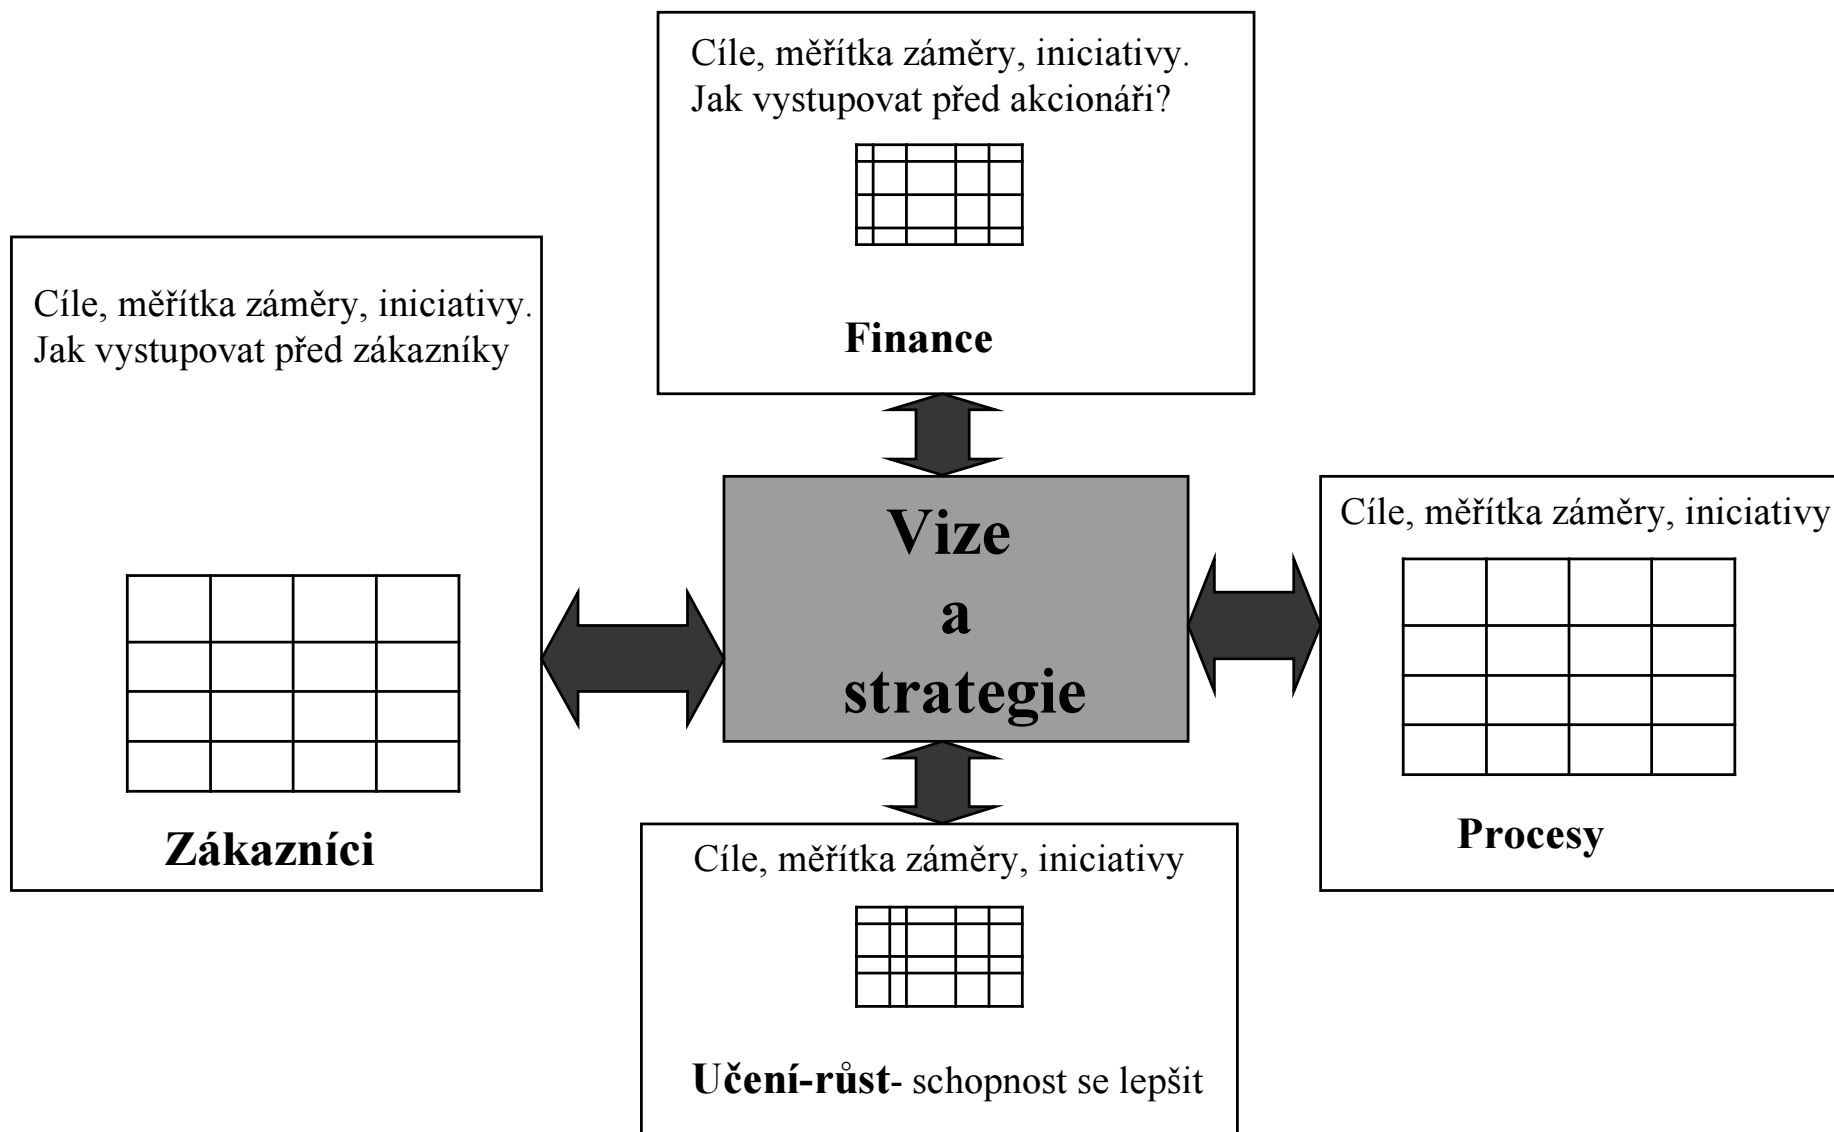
Cíle, měřítka záměry, iniciativy.
Jak vystupovat před akcionáři?

Finance

Cíle, měřítka záměry, iniciativy.
Jak vystupovat před zákazníky

Zákazníci

Vize
a
strategie

Cíle, měřítka záměry, iniciativy

Procesy

Cíle, měřítka záměry, iniciativy

Učení-růst- schopnost se lepšit